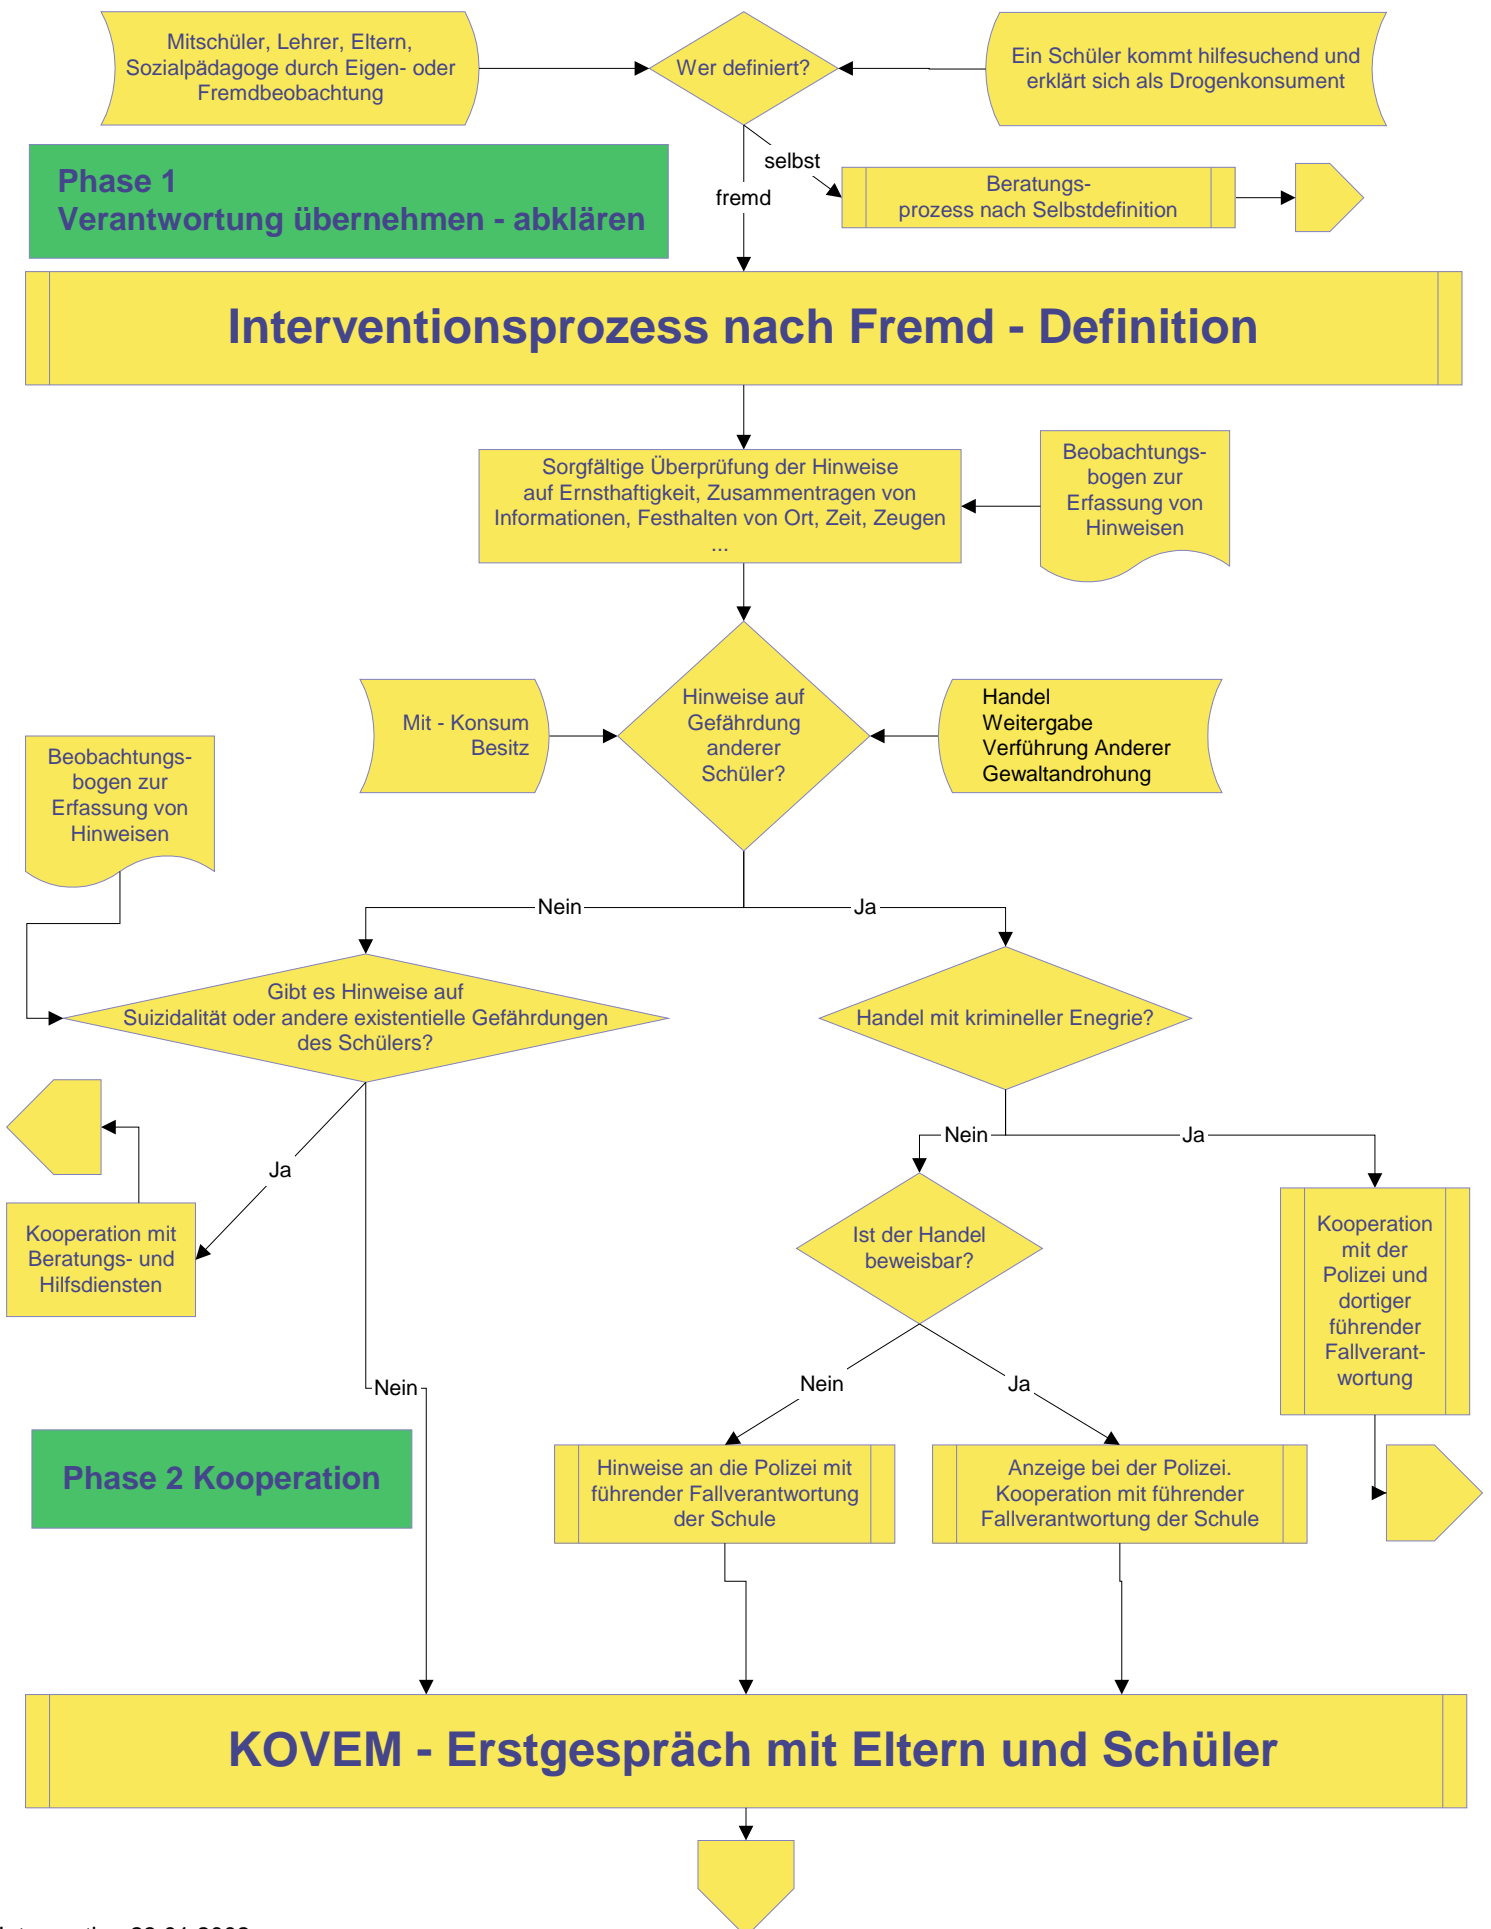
Mitschüler, Lehrer, Eltern, Sozialpädagoge durch Eigen- oder Fremdbeobachtung

Wer definiert?

Ein Schüler kommt hilfesuchend und erklärt sich als Drogenkonsument

Phase 1
Verantwortung übernehmen - abklären

selbst

fremd

Beratungsprozess nach Selbstdefinition

Interventionsprozess nach Fremd - Definition

Sorgfältige Überprüfung der Hinweise auf Ernsthaftigkeit, Zusammentragen von Informationen, Festhalten von Ort, Zeit, Zeugen ...

Beobachtungsbogen zur Erfassung von Hinweisen

Mit - Konsum Besitz

Hinweise auf Gefährdung anderer Schüler?

Handel
Weitergabe
Verführung Anderer
Gewaltandrohung

Beobachtungsbogen zur Erfassung von Hinweisen

Nein

Ja

Gibt es Hinweise auf Suizidalität oder andere existentielle Gefährdungen des Schülers?

Handel mit krimineller Enegrie?

Nein

Ja

Ja

Kooperation mit Beratungs- und Hilfsdiensten

Ist der Handel beweisbar?

Kooperation mit der Polizei und dortiger führender Fallverantwortung

Nein

Nein

Ja

Phase 2 Kooperation

Hinweise an die Polizei mit führender Fallverantwortung der Schule

Anzeige bei der Polizei. Kooperation mit führender Fallverantwortung der Schule

KOVEM - Erstgespräch mit Eltern und Schüler